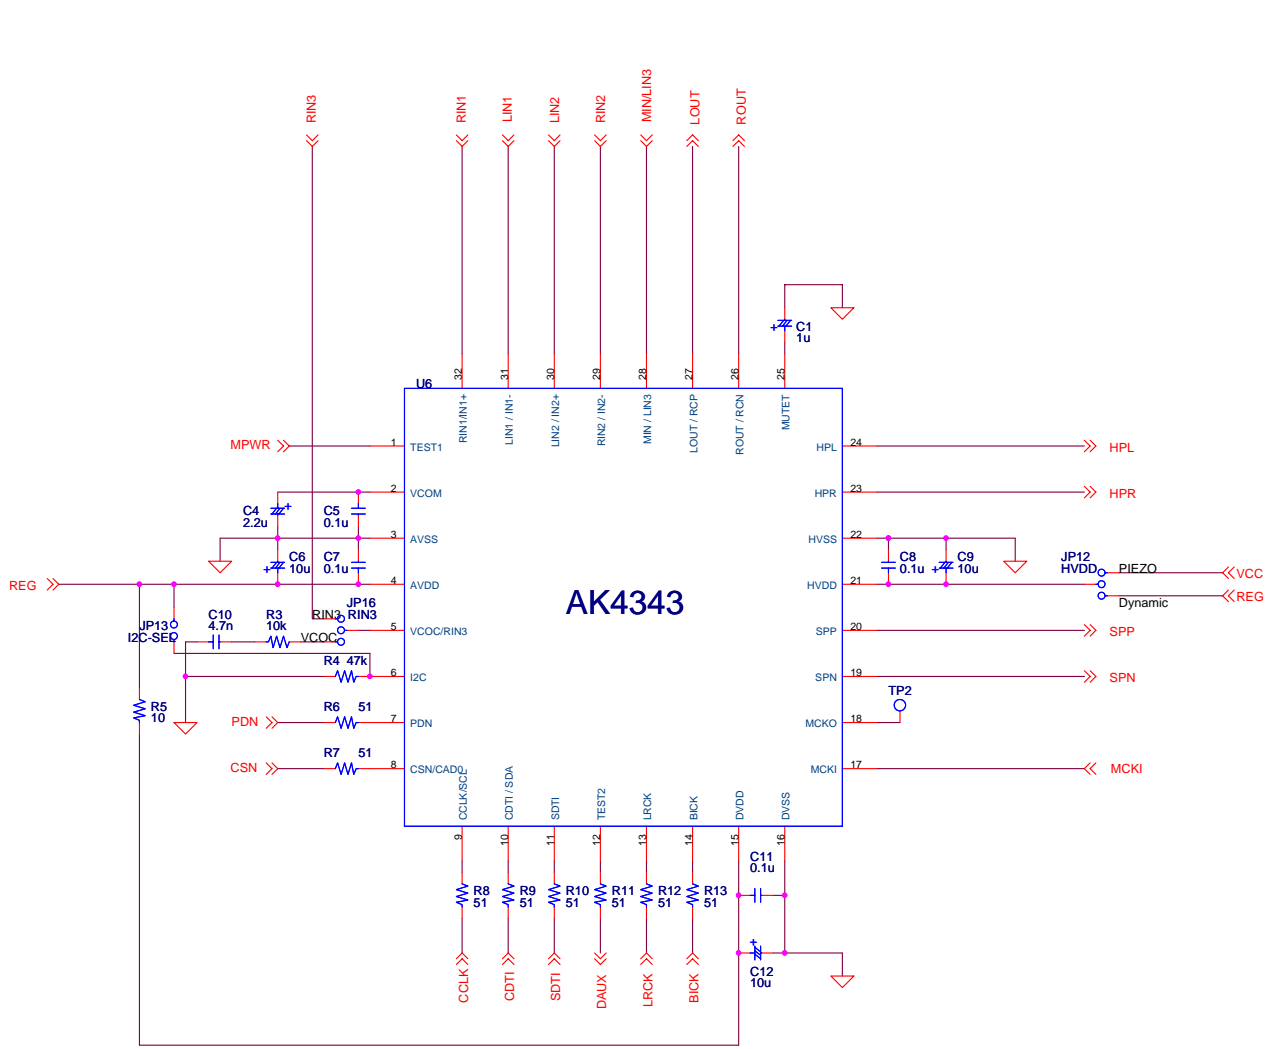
RIN3

RIN1 LIN1 LIN2 RIN2 MIN/LIN3 LOUT ROUT

C1
1u

U6

32 31 30 29 28 27 26 25

RIN1/IN1+ LIN1 / IN1- LIN2 / IN2+ RIN2 / IN2- MIN / LIN3 LOUT / RCP ROUT / RCN MUTET

MPWR 1 TEST1
2 VCOM
C4
2.2u
C5
0.1u
3 AVSS
C6
10u
C7
0.1u
REG 4 AVDD
JP16
RIN3
RIN3
JP13
I2C-SEL
C10
4.7n
R3
10k
VCOC
5 VCOC/RIN3
R4 47k
6 I2C
R5
10
PDN R6 51 7 PDN
CSN R7 51 8 CSN/CAD0

AK4343

HPL 24 HPL
HPR 23 HPR
HVSS 22
C8
0.1u
C9
10u
JP12
HVDD
PIEZO
VCC
HVDD 21
Dynamic
REG
SPP 20 SPP
SPN 19 SPN
TP2
MCKO 18
MCKI 17 MCKI

CCLK/SCL CDTI / SDA SDTI TEST2 LRCK BICK DVDD DVSS

9 10 11 12 13 14 15 16

C11
0.1u

R8
51
R9
51
R10
51
R11
51
R12
51
R13
51

C12
10u

CCLK CDTI SDTI DAUX LRCK BICK